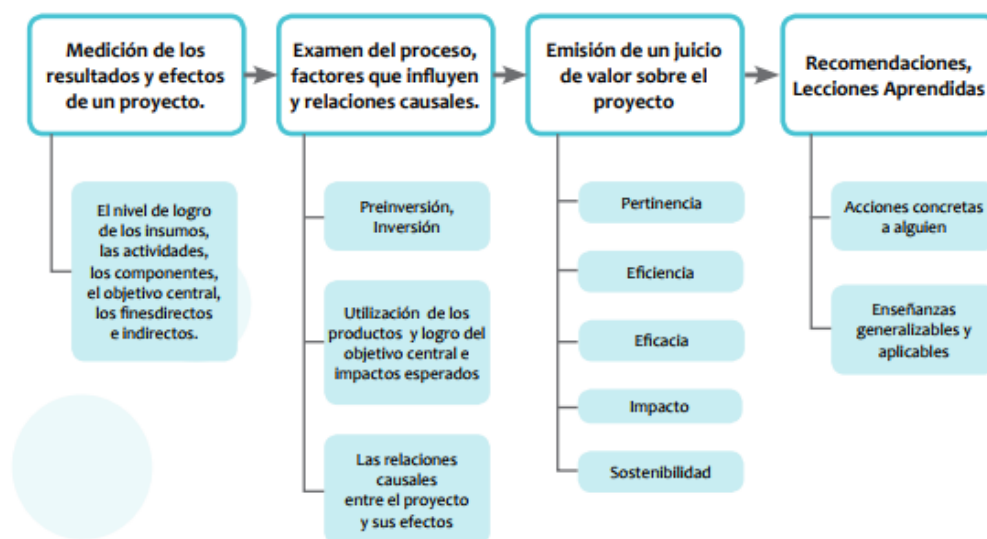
Medición de los resultados y efectos de un proyecto.

El nivel de logro de los insumos, las actividades, los componentes, el objetivo central, los finesdirectos e indirectos.

Examen del proceso, factores que influyen y relaciones causales.

Preinversión, Inversión

Utilización de los productos y logro del objetivo central e impactos esperados

Las relaciones causales entre el proyecto y sus efectos

Emisión de un juicio de valor sobre el proyecto

Pertinencia

Eficiencia

Eficacia

Impacto

Sostenibilidad

Recomendaciones, Lecciones Aprendidas

Acciones concretas a alguien

Enseñanzas generalizables y aplicables